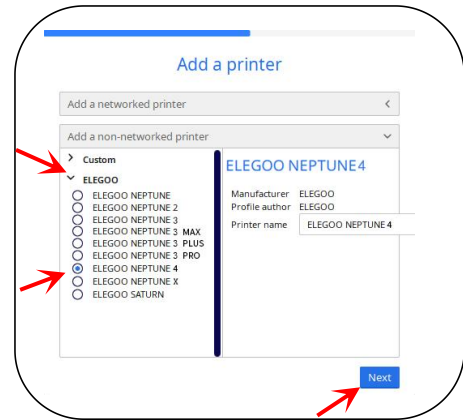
Add a printer

Add a networked printer <

Add a non-networked printer

> Custom

ELEGOO

ELEGOO NEPTUNE
ELEGOO NEPTUNE 2
ELEGOO NEPTUNE 3
ELEGOO NEPTUNE 3 MAX
ELEGOO NEPTUNE 3 PLUS
ELEGOO NEPTUNE 3 PRO
ELEGOO NEPTUNE 4
ELEGOO NEPTUNE X
ELEGOO SATURN

ELEGOO NEPTUNE4

Manufacturer ELEGOO
Profile author ELEGOO
Printer name ELEGOO NEPTUNE 4

Next